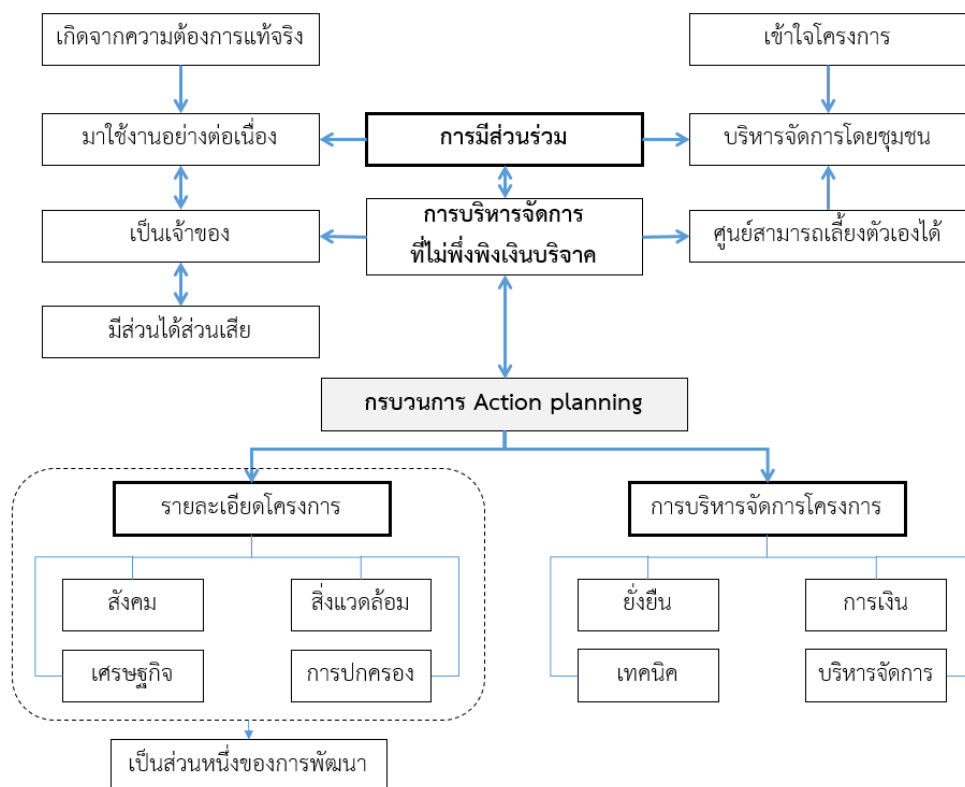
เกิดจากความต้องการแท้จริง

มาใช้งานอย่างต่อเนื่อง

เป็นเจ้าของ

มีส่วนได้ส่วนเสีย

การมีส่วนร่วม

การบริหารจัดการ
ที่ไม่พึ่งพิงเงินบริจาค

เข้าใจโครงการ

บริหารจัดการโดยชุมชน

ศูนย์สามารถเลี้ยงตัวเองได้

กรบวนการ Action planning

รายละเอียดโครงการ

สังคม

สิ่งแวดล้อม

เศรษฐกิจ

การปกครอง

เป็นส่วนหนึ่งของการพัฒนา

การบริหารจัดการโครงการ

ยั่งยืน

การเงิน

เทคนิค

บริหารจัดการ